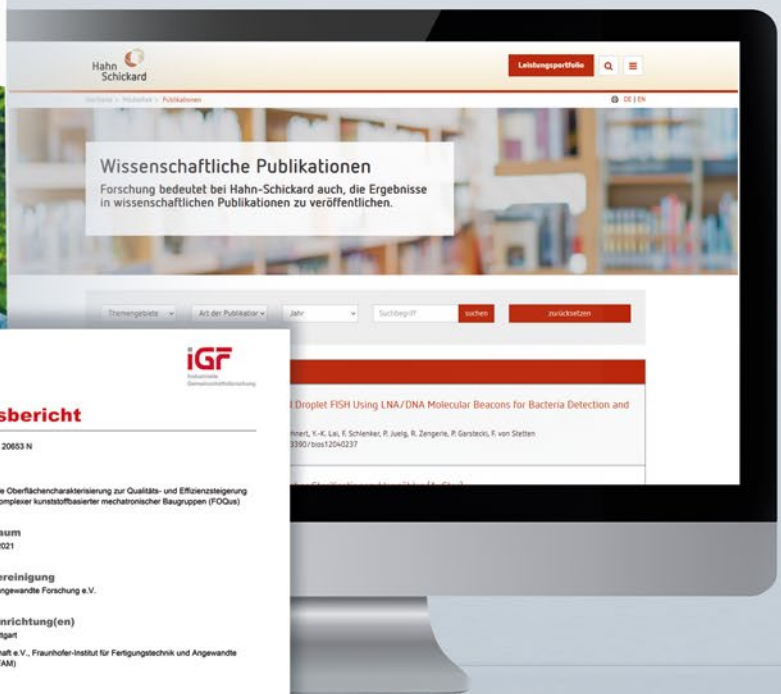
Hahn Schickard

Leistungsportfolio

Startseite > Mediathek > Publikationen

DE | EN

Wissenschaftliche Publikationen

Forschung bedeutet bei Hahn-Schickard auch, die Ergebnisse in wissenschaftlichen Publikationen zu veröffentlichen.

Themengebiete

Art der Publikation

Jahr

Suchbegriff

suchen

zurücksetzen

Droplet FISH Using LNA/DNA Molecular Beacons for Bacteria Detection and

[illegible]hnert, Y.-K. Lai, F. Schlenker, P. Juelg, R. Zengerle, P. Garstecki, F. von Stetten

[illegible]3390/bios12040237

iGF

Industrielle Gemeinschaftsforschung

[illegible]sbericht

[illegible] 20653 N

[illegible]e Oberflächencharakterisierung zur Qualitäts- und Effizienzsteigerung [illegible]omplexer kunststoffbasierter mechatronischer Baugruppen (FOQus)

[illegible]aum

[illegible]021

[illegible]ereinigung

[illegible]ngewandte Forschung e.V.

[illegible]nrichtung(en)

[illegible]tgart

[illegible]haft e.V., Fraunhofer-Institut für Fertigungstechnik und Angewandte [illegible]AM)